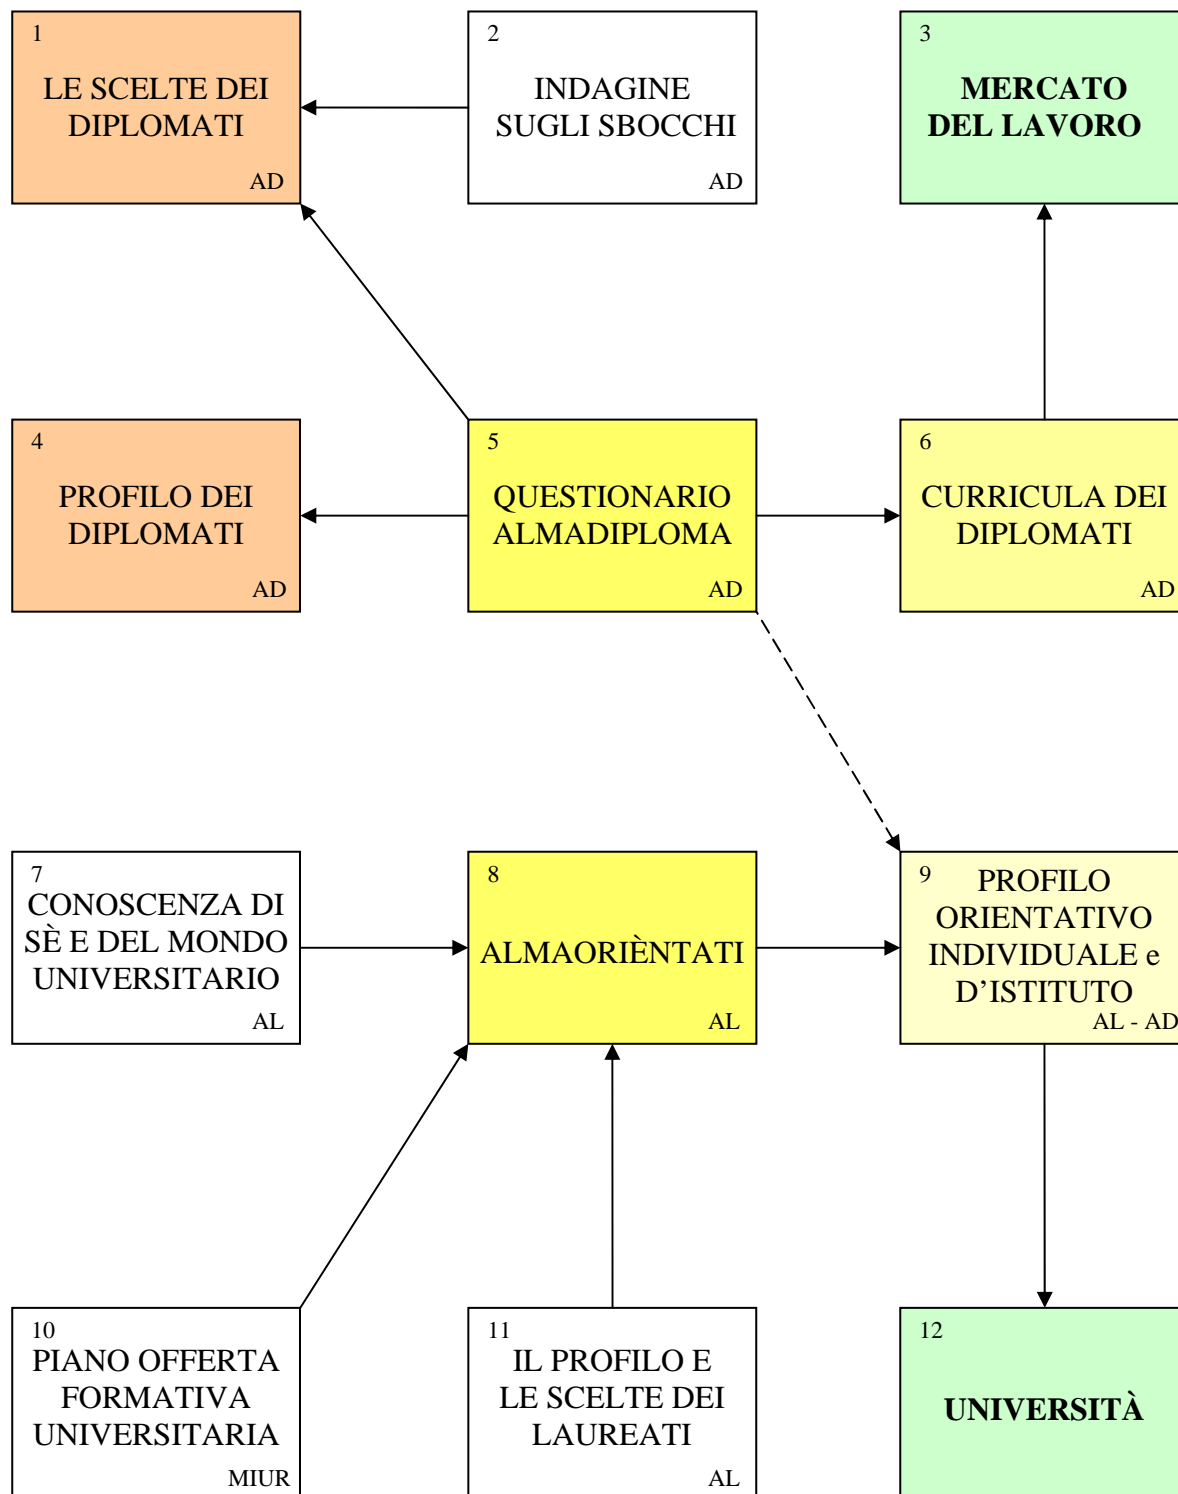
1
LE SCELTE DEI DIPLOMATI
AD

2
INDAGINE SUGLI SBOCCHI
AD

3
MERCATO DEL LAVORO

4
PROFILO DEI DIPLOMATI
AD

5
QUESTIONARIO ALMADIPLOMA
AD

6
CURRICULA DEI DIPLOMATI
AD

7
CONOSCENZA DI SÈ E DEL MONDO UNIVERSITARIO
AL

8
ALMAORIÈNTATI
AL

9
PROFILO ORIENTATIVO INDIVIDUALE e D'ISTITUTO
AL - AD

10
PIANO OFFERTA FORMATIVA UNIVERSITARIA
MIUR

11
IL PROFILO E LE SCELTE DEI LAUREATI
AL

12
UNIVERSITÀ